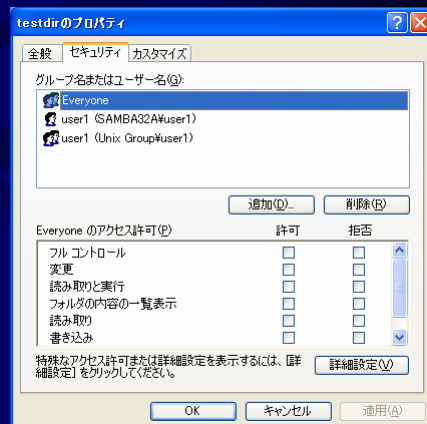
testdirのプロパティ

全般 セキュリティ カスタマイズ

グループ名またはユーザー名(G):

Everyone
user1 (SAMBA32A¥user1)
user1 (Unix Group¥user1)

追加(D)... 削除(R)

| Everyone のアクセス許可(P) | 許可 | 拒否 |
|---|---|---|
| フル コントロール | | |
| 変更 | | |
| 読み取りと実行 | | |
| フォルダの内容の一覧表示 | | |
| 読み取り | | |
| 書き込み | | |

特殊なアクセス許可または詳細設定を表示するには、[詳細設定] をクリックしてください。

詳細設定(V)

OK キャンセル 適用(A)